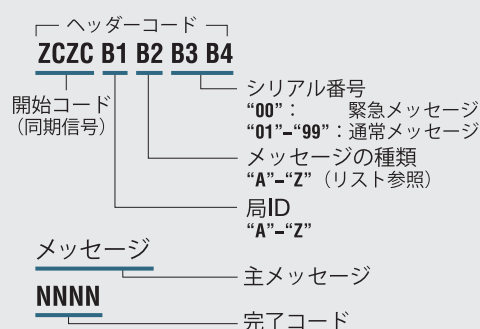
ヘッダーコード

ZCZC B1 B2 B3 B4

開始コード
（同期信号）

シリアル番号
"00"：　緊急メッセージ
"01"–"99"：通常メッセージ

メッセージの種類
"A"–"Z"（リスト参照）

局ID
"A"–"Z"

メッセージ

主メッセージ

NNNN

完了コード